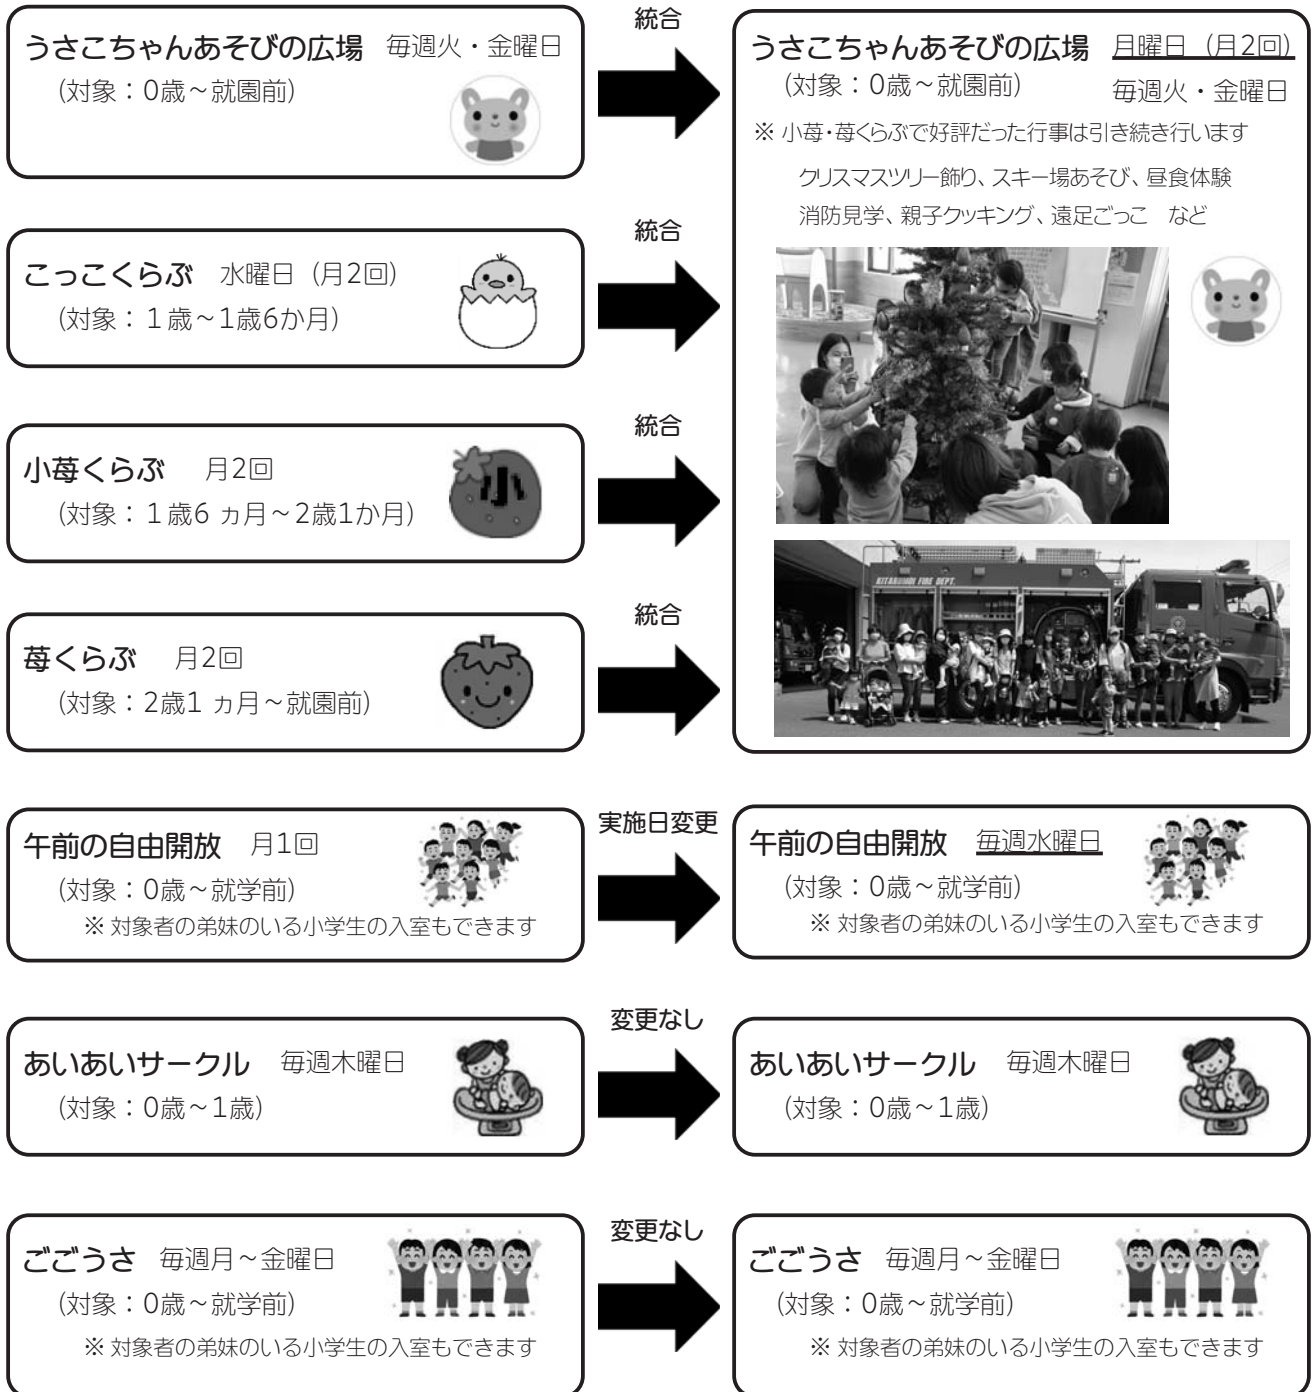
うさこちゃんあそびの広場　毎週火・金曜日
（対象：0歳～就園前）

統合

うさこちゃんあそびの広場　月曜日（月2回）
（対象：0歳～就園前）　毎週火・金曜日
※ 小苺・苺くらぶで好評だった行事は引き続き行います
クリスマスツリー飾り、スキー場あそび、昼食体験
消防見学、親子クッキング、遠足ごっこ　など

KITAHIROSHIMA FIRE DEPT.

こっこくらぶ　水曜日（月2回）
（対象：1歳～1歳6か月）

統合

小苺くらぶ　月2回
（対象：1歳6ヵ月～2歳1か月）

小

統合

苺くらぶ　月2回
（対象：2歳1ヵ月～就園前）

統合

午前の自由開放　月1回
（対象：0歳～就学前）
※ 対象者の弟妹のいる小学生の入室もできます

実施日変更

午前の自由開放　毎週水曜日
（対象：0歳～就学前）
※ 対象者の弟妹のいる小学生の入室もできます

あいあいサークル　毎週木曜日
（対象：0歳～1歳）

変更なし

あいあいサークル　毎週木曜日
（対象：0歳～1歳）

ごごうさ　毎週月～金曜日
（対象：0歳～就学前）
※ 対象者の弟妹のいる小学生の入室もできます

変更なし

ごごうさ　毎週月～金曜日
（対象：0歳～就学前）
※ 対象者の弟妹のいる小学生の入室もできます